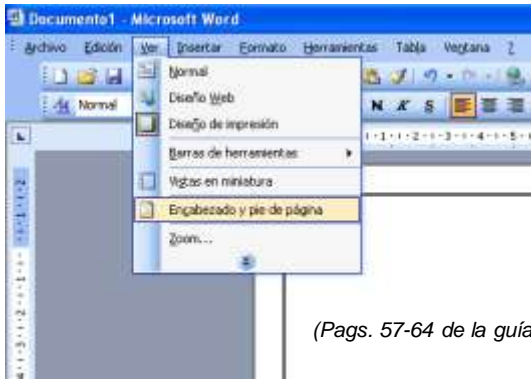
Documento1 - Microsoft Word

Archivo Edición Ver Insertar Formato Herramientas Tabla Ventana ?

Normal

Normal
Diseño Web
Diseño de impresión
Barras de herramientas
Vistas en miniatura
Encabezado y pie de página
Zoom...

N K S

(Pags. 57-64 de la guía